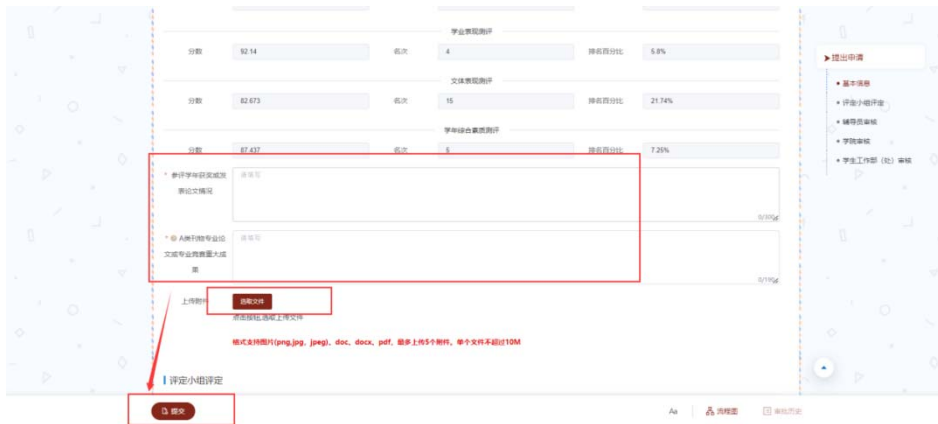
学业表现测评

分数 92.14 名次 4 排名百分比 5.8%

文体表现测评

分数 82.673 名次 15 排名百分比 21.74%

学年综合素质测评

分数 87.437 名次 5 排名百分比 7.25%

* 参评学年获奖或发表论文情况

请填写

0/100

* ⓘ A类刊物专业论文或专业竞赛重大成果

请填写

0/100

上传附件 选取文件

点击按钮,选择上传文件

格式支持图片(png,jpg，jpeg)，doc，docx，pdf，最多上传5个附件，单个文件不超过10M

评定小组评定

提交

Aa 流程图 审核历史

提出申请

• 基本信息
• 评定小组评定
• 辅导员审核
• 学院审核
• 学生工作部（处）审核